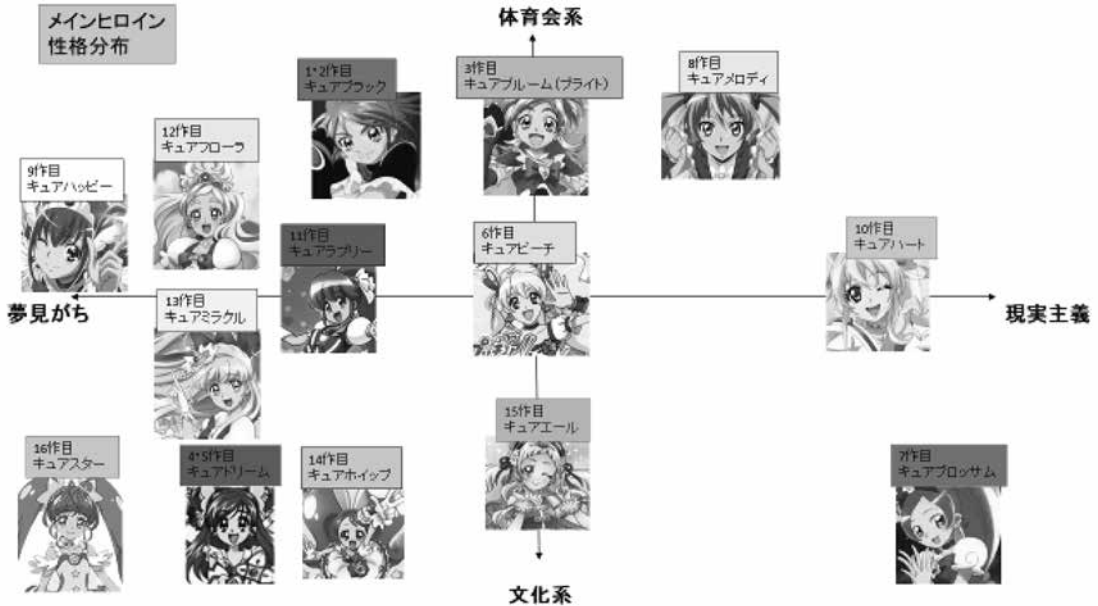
メインヒロイン
性格分布

体育会系

1・2作目
キュアブラック

3作目
キュアブルーム（ブライト）

8作目
キュアメロディ

12作目
キュアフローラ

9作目
キュアハッピー

11作目
キュアラブリー

6作目
キュアピーチ

10作目
キュアハート

夢見がち

13作目
キュアミラクル

現実主義

15作目
キュアエール

16作目
キュアスター

4・5作目
キュアドリーム

14作目
キュアホイップ

7作目
キュアブロッサム

文化系